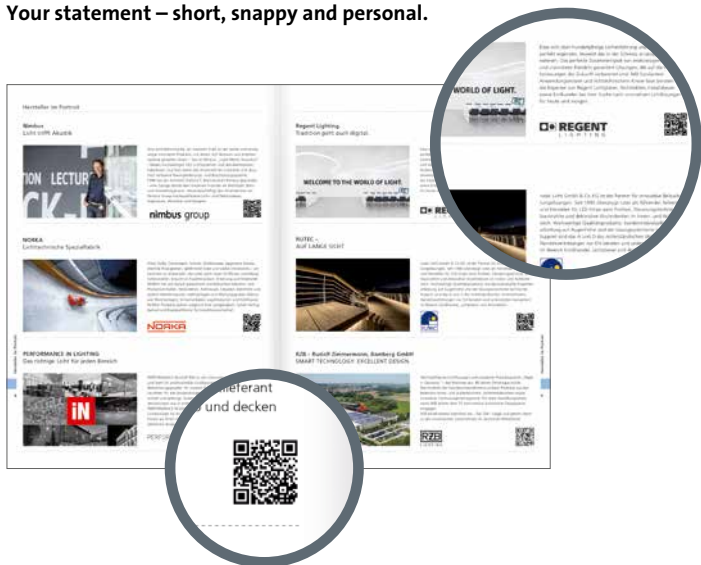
Your statement – short, snappy and personal.

Hersteller im Portrait

Nimbus
Licht trifft Akustik

nimbus group

NORKA
Lichttechnische Spezialfabrik

NORKA

PERFORMANCE IN LIGHTING
Das richtige Licht für jeden Bereich

iN

Regent Lighting.
Tradition geht auch digital.

WELCOME TO THE WORLD OF LIGHT.

REGENT

RUTEC –
AUF LANGE SICHT

RZB – Rudolf Zimmermann, Bamberg GmbH
SMART TECHNOLOGY. EXCELLENT DESIGN.

RZB

WORLD OF LIGHT.

REGENT
LIGHTING

eferant
und decken

PERF